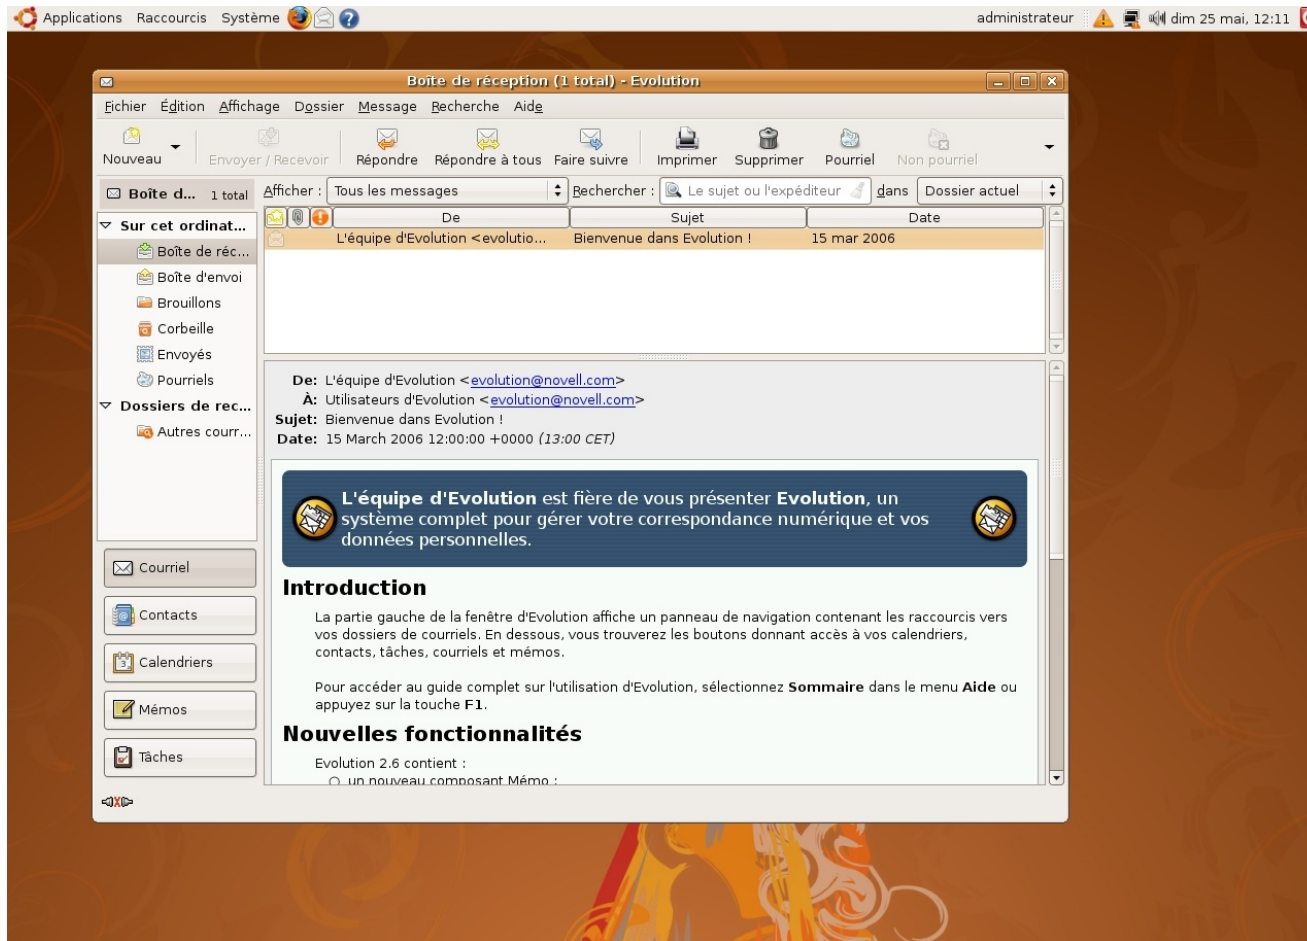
Applications Raccourcis Système

administrateur dim 25 mai, 12:11

Boîte de réception (1 total) - Evolution

Fichier Édition Affichage Dossier Message Recherche Aide

Nouveau Envoyer / Recevoir Répondre Répondre à tous Faire suivre Imprimer Supprimer Pourriel Non pourriel

Boîte d... 1 total

Afficher : Tous les messages Rechercher : Le sujet ou l'expéditeur dans Dossier actuel

Sur cet ordinat...
Boîte de réc...
Boîte d'envoi
Brouillons
Corbeille
Envoyés
Pourriels
Dossiers de rec...
Autres courr...

| | De | Sujet | Date |
|---|---|---|---|
| | L'équipe d'Evolution <evolutio... | Bienvenue dans Evolution ! | 15 mar 2006 |

De: L'équipe d'Evolution <evolution@novell.com>
À: Utilisateurs d'Evolution <evolution@novell.com>
Sujet: Bienvenue dans Evolution !
Date: 15 March 2006 12:00:00 +0000 (13:00 CET)

L'équipe d'Evolution est fière de vous présenter Evolution, un système complet pour gérer votre correspondance numérique et vos données personnelles.

Introduction

La partie gauche de la fenêtre d'Evolution affiche un panneau de navigation contenant les raccourcis vers vos dossiers de courriels. En dessous, vous trouverez les boutons donnant accès à vos calendriers, contacts, tâches, courriels et mémos.

Pour accéder au guide complet sur l'utilisation d'Evolution, sélectionnez Sommaire dans le menu Aide ou appuyez sur la touche F1.

Nouvelles fonctionnalités

Evolution 2.6 contient :
○ un nouveau composant Mémo :

Courriel
Contacts
Calendriers
Mémos
Tâches